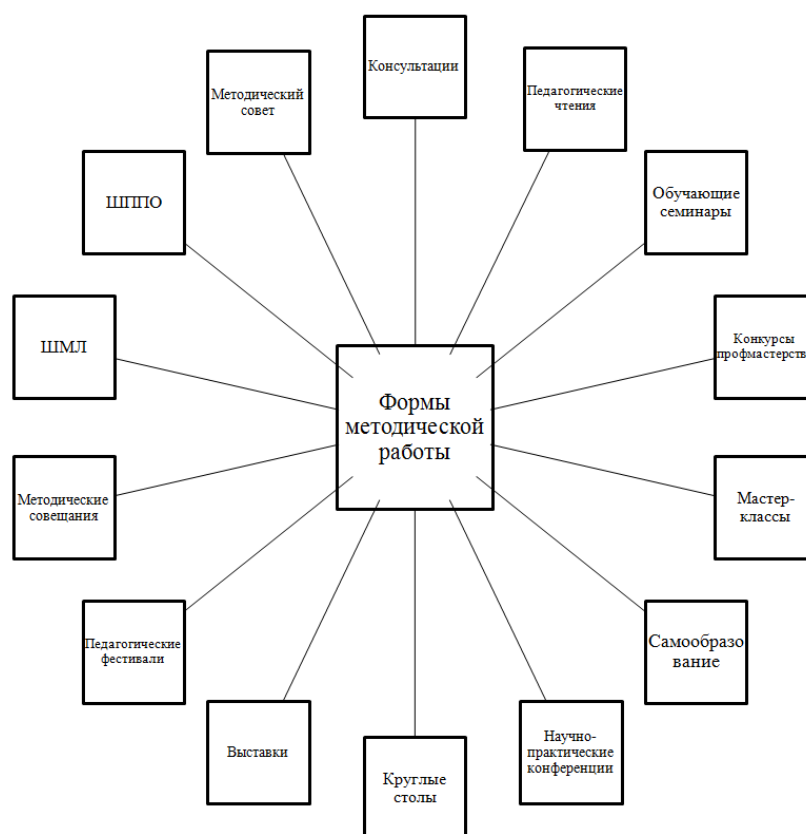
Консультации

Методический совет

Педагогические чтения

ШППО

Обучающие семинары

ШМЛ

Формы методической работы

Конкурсы профмастерств

Методические совещания

Мастер-классы

Педагогические фестивали

Самообразо вание

Выставки

Круглые столы

Научно-практические конференции